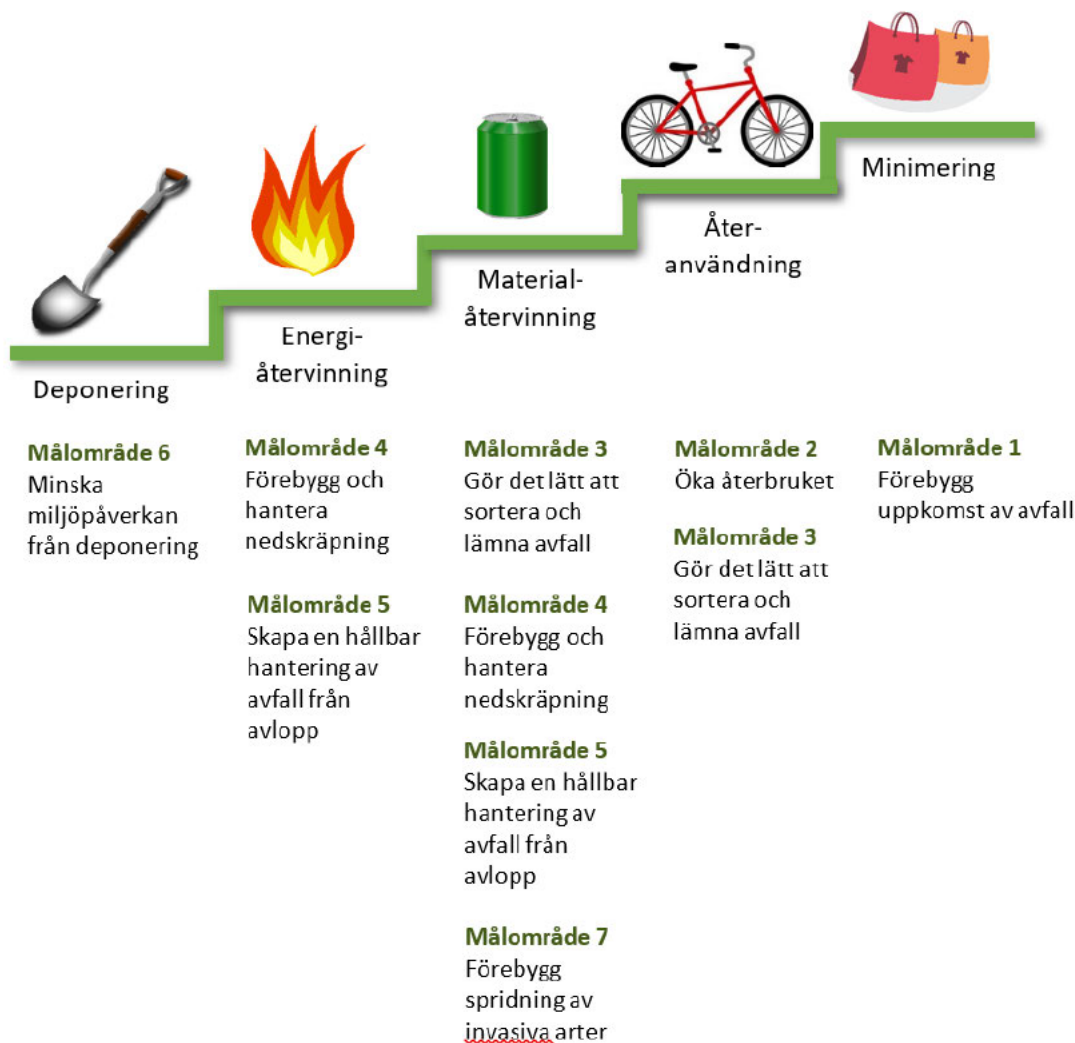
Minimering

Återanvändning

Materialåtervinning

Energiåtervinning

Deponering

Målområde 6
Minska miljöpåverkan från deponering

Målområde 4
Förebygg och hantera nedskräpning

Målområde 5
Skapa en hållbar hantering av avfall från avlopp

Målområde 3
Gör det lätt att sortera och lämna avfall

Målområde 4
Förebygg och hantera nedskräpning

Målområde 5
Skapa en hållbar hantering av avfall från avlopp

Målområde 7
Förebygg spridning av invasiva arter

Målområde 2
Öka återbruket

Målområde 3
Gör det lätt att sortera och lämna avfall

Målområde 1
Förebygg uppkomst av avfall